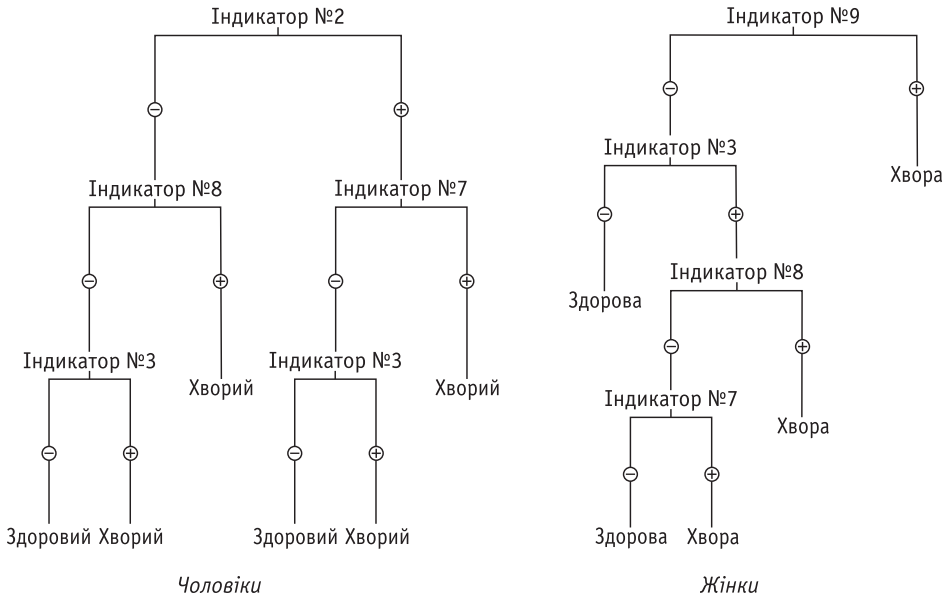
Індикатор №2

⊖ ⊕

Індикатор №8 Індикатор №7

⊖ ⊕ ⊖ ⊕

Індикатор №3 Хворий Індикатор №3 Хворий

⊖ ⊕ ⊖ ⊕

Здоровий Хворий Здоровий Хворий

Чоловіки

Індикатор №9

⊖ ⊕

Індикатор №3 Хвора

⊖ ⊕

Здорова Індикатор №8

⊖ ⊕

Індикатор №7 Хвора

⊖ ⊕

Здорова Хвора

Жінки